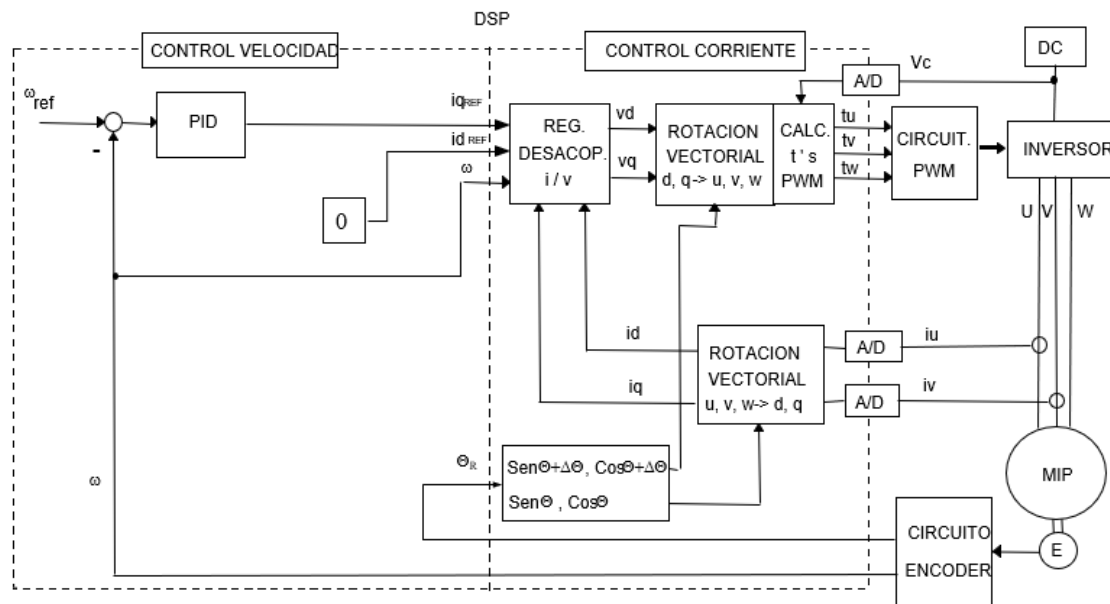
DSP

CONTROL VELOCIDAD

CONTROL CORRIENTE

$\omega_{ref}$

-

PID

$iq_{REF}$

$id_{REF}$

$\omega$

0

REG. DESACOP. i / v

vd

vq

ROTACION VECTORIAL d, q-> u, v, w

CALC. t ' s PWM

tu

tv

tw

A/D

Vc

DC

CIRCUIT. PWM

INVERSOR

U V W

id

iq

ROTACION VECTORIAL u, v, w-> d, q

A/D

iu

A/D

iv

$\Theta_R$

Sen$\Theta$+$\Delta\Theta$, Cos$\Theta$+$\Delta\Theta$

Sen$\Theta$ , Cos$\Theta$

$\omega$

MIP

CIRCUITO ENCODER

E